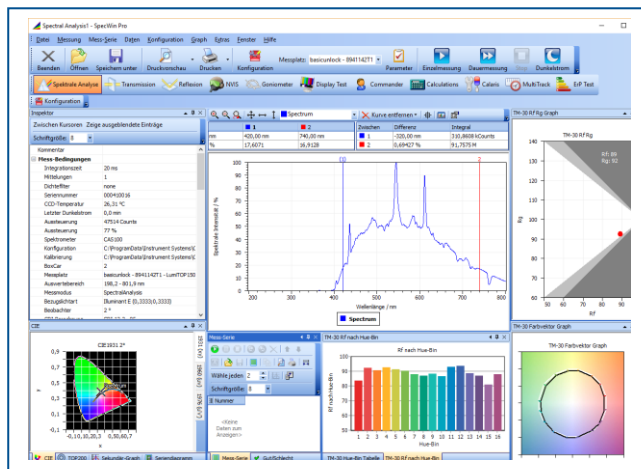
Spectral Analysis1 - SpecWin Pro

Datei Messung Mess-Serie Daten Konfiguration Graph Extras Fenster Hilfe

Beenden Öffnen Speichern unter Druckvorschau Drucken Konfiguration Messplatz: basicunlock - 894114ZT1 Parameter Einzelmessung Dauermessung Dunkelstrom

Spektrale Analyse Transmission Reflexion NVIS Goniometer Display Test Commander Calculations Caleris MultiTrack ErP Test

Konfiguration

Inspektor
Zwischen Kursoren Zeige ausgeblendete Einträge
Schriftgröße: 8

| Kommentar | |
|---|---|
| Mess-Bedingungen | |
| Integrationszeit | 20 ms |
| Mittelungen | 1 |
| Dichtefilter | none |
| Seriennummer | 000410016 |
| CCD-Temperatur | 26,31 °C |
| Letzter Dunkelstrom | 0,0 min |
| Aussteuerung | 47514 Counts |
| Aussteuerung | 77 % |
| Spektrometer | CAS100 |
| Konfiguration | C:\ProgramData\Instrument Systems\ |
| Kalibrierung | C:\ProgramData\Instrument Systems\ |
| BoxCar | 2 |
| Messplatz | basicunlock - 894114ZT1 - LumTOP150 |
| Auswertebereich | 198,2 - 801,9 nm |
| Messmodus | SpectralAnalysis |
| Bezugslichtart | Illuminant E (0,3333; 0,3333) |
| Beobachter | 2 ° |

Spectrum
Kurve entfernen

| | 1 | 2 |
|---|---|---|
| nm | 420,00 nm | 740,00 nm |
| % | 17,6071 | 16,9128 |

| Zwischen | Differenz | Integral |
|---|---|---|
| 1 | -320,00 nm | 310,8608 kCounts |
| 2 | 0,69427 % | 91,7575 M |

Spektrale Intensität / %
Wellenlänge / nm
Spectrum

TM-30 Rf Rg Graph
TM-30 Rf Rg
Rf: 89
Rg: 92
Rg
Rf

CIE
CIE1931 2°

CIE TOP200 Sekundär-Graph Serienfassung

Mess-Serie
Wähle jeden 2
Schriftgröße: 8
Nummer
<Keine Daten zum Anzeigen>

Mess-Serie Gut/Schlecht

TM-30 Rf nach Hue-Bin
RF nach Hue-Bin
Rf nach Hue-Bin
Hue-Bin
1 2 3 4 5 6 7 8 9 10 11 12 13 14 15 16

TM-30 Hue-Bin Tabelle TM-30 Rf nach Hue-Bin

TM-30 Farbvektor Graph
TM-30 Farbvektor Graph